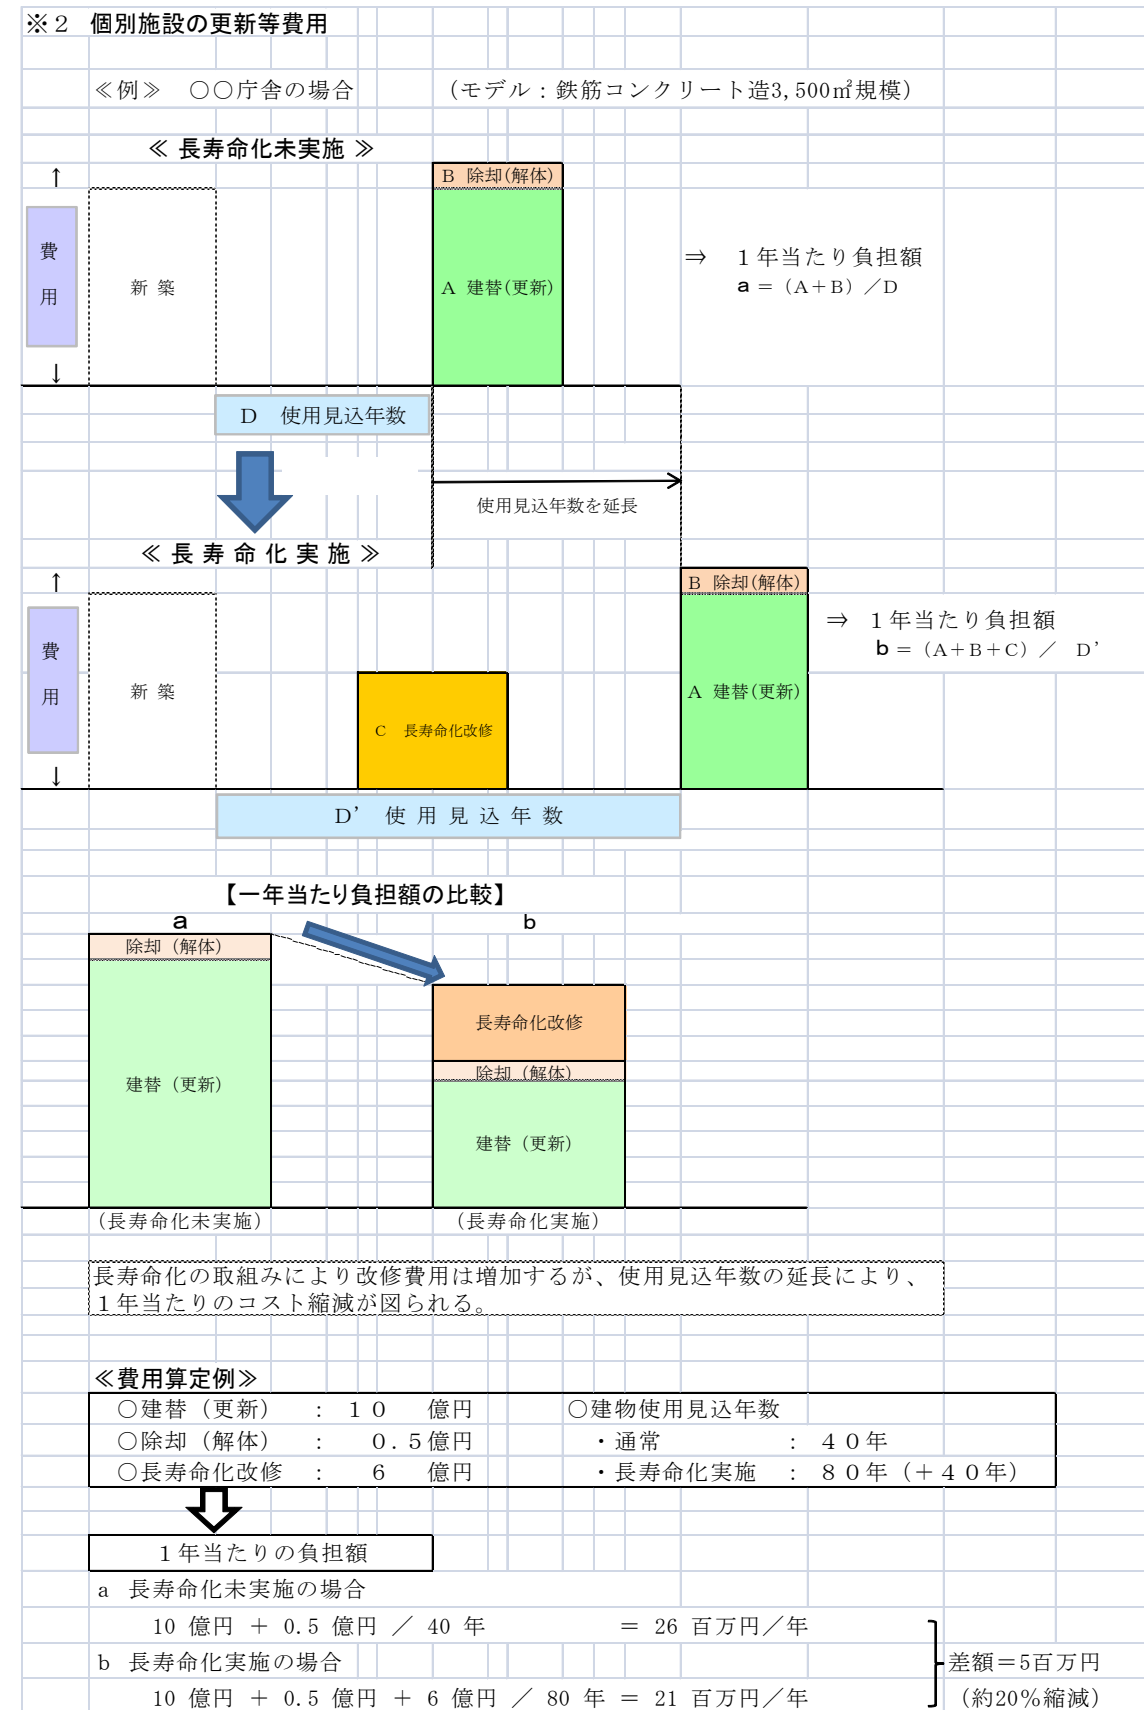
※２　個別施設の更新等費用

≪例≫　○○庁舎の場合　　（モデル：鉄筋コンクリート造3,500㎡規模）

≪ 長寿命化未実施 ≫

費用

新 築

B 除却(解体)

A 建替(更新)

⇒　１年当たり負担額
a ＝（A＋B）／D

D　使用見込年数

使用見込年数を延長

≪ 長 寿 命 化 実 施 ≫

費用

新 築

C　長寿命化改修

B 除却(解体)

A 建替(更新)

⇒　１年当たり負担額
b ＝（A＋B＋C）／　D’

D’　使 用 見 込 年 数

【一年当たり負担額の比較】

a

除却（解体）

建替（更新）

（長寿命化未実施）

b

長寿命化改修

除却（解体）

建替（更新）

（長寿命化実施）

長寿命化の取組みにより改修費用は増加するが、使用見込年数の延長により、１年当たりのコスト縮減が図られる。

≪費用算定例≫

| ○建替（更新）　：　１０　　億円 | ○建物使用見込年数 |
|---|---|
| ○除却（解体）　：　０．５億円 | ・通常　　　　：　４０年 |
| ○長寿命化改修　：　６　　億円 | ・長寿命化実施　：　８０年（＋４０年） |

１年当たりの負担額

a　長寿命化未実施の場合

10 億円 ＋ 0.5 億円 ／ 40 年　　　＝ 26 百万円／年

b　長寿命化実施の場合

10 億円 ＋ 0.5 億円 ＋ 6 億円 ／ 80 年 ＝ 21 百万円／年

差額＝5百万円
（約20％縮減）